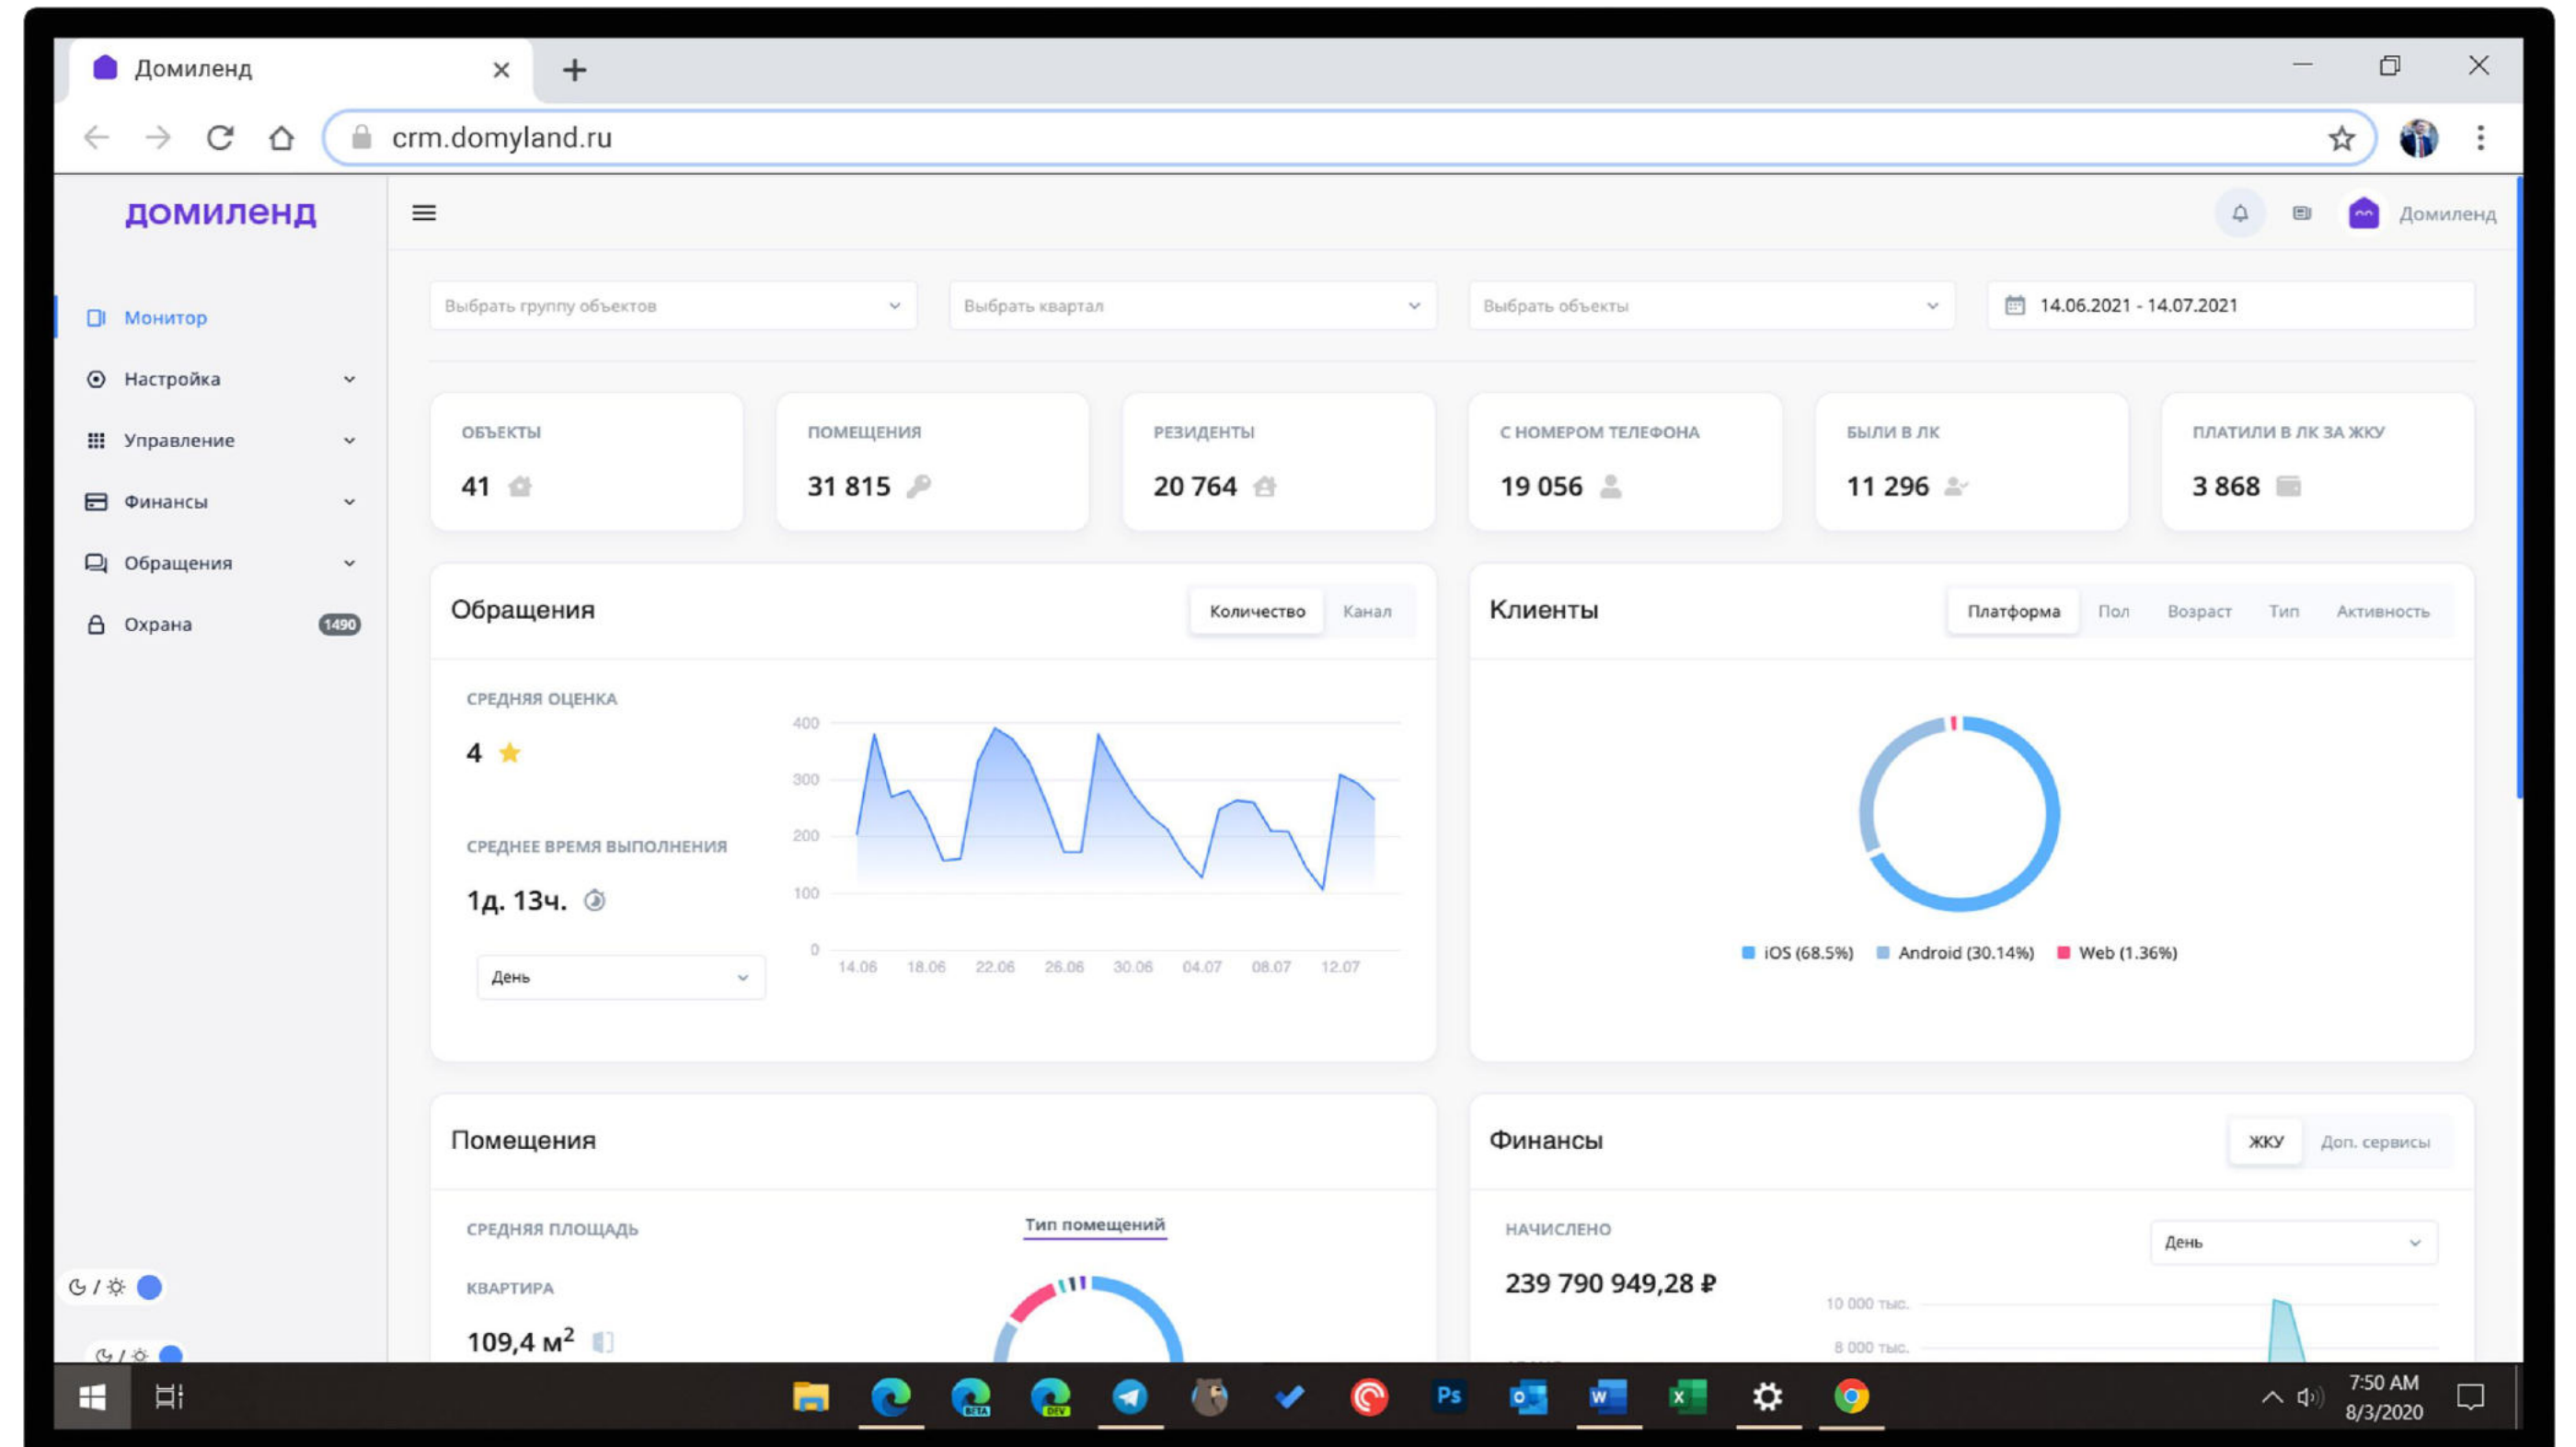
Домиленд
crm.domyland.ru

домиленд
Монитор
Настройка
Управление
Финансы
Обращения
Охрана 1490

Домиленд

Выбрать группу объектов
Выбрать квартал
Выбрать объекты
14.06.2021 - 14.07.2021

ОБЪЕКТЫ
41

ПОМЕЩЕНИЯ
31 815

РЕЗИДЕНТЫ
20 764

С НОМЕРОМ ТЕЛЕФОНА
19 056

БЫЛИ В ЛК
11 296

ПЛАТИЛИ В ЛК ЗА ЖКУ
3 868

Обращения
Количество Канал

СРЕДНЯЯ ОЦЕНКА
4

СРЕДНЕЕ ВРЕМЯ ВЫПОЛНЕНИЯ
1д. 13ч.

День

400
300
200
100
0
14.06 18.06 22.06 26.06 30.06 04.07 08.07 12.07

Клиенты
Платформа Пол Возраст Тип Активность

iOS (68.5%) Android (30.14%) Web (1.36%)

Помещения
СРЕДНЯЯ ПЛОЩАДЬ
Тип помещений
КВАРТИРА
109,4 м$^2$

Финансы
ЖКУ Доп. сервисы
НАЧИСЛЕНО
239 790 949,28 ₽
День
10 000 тыс.
8 000 тыс.

7:50 AM
8/3/2020